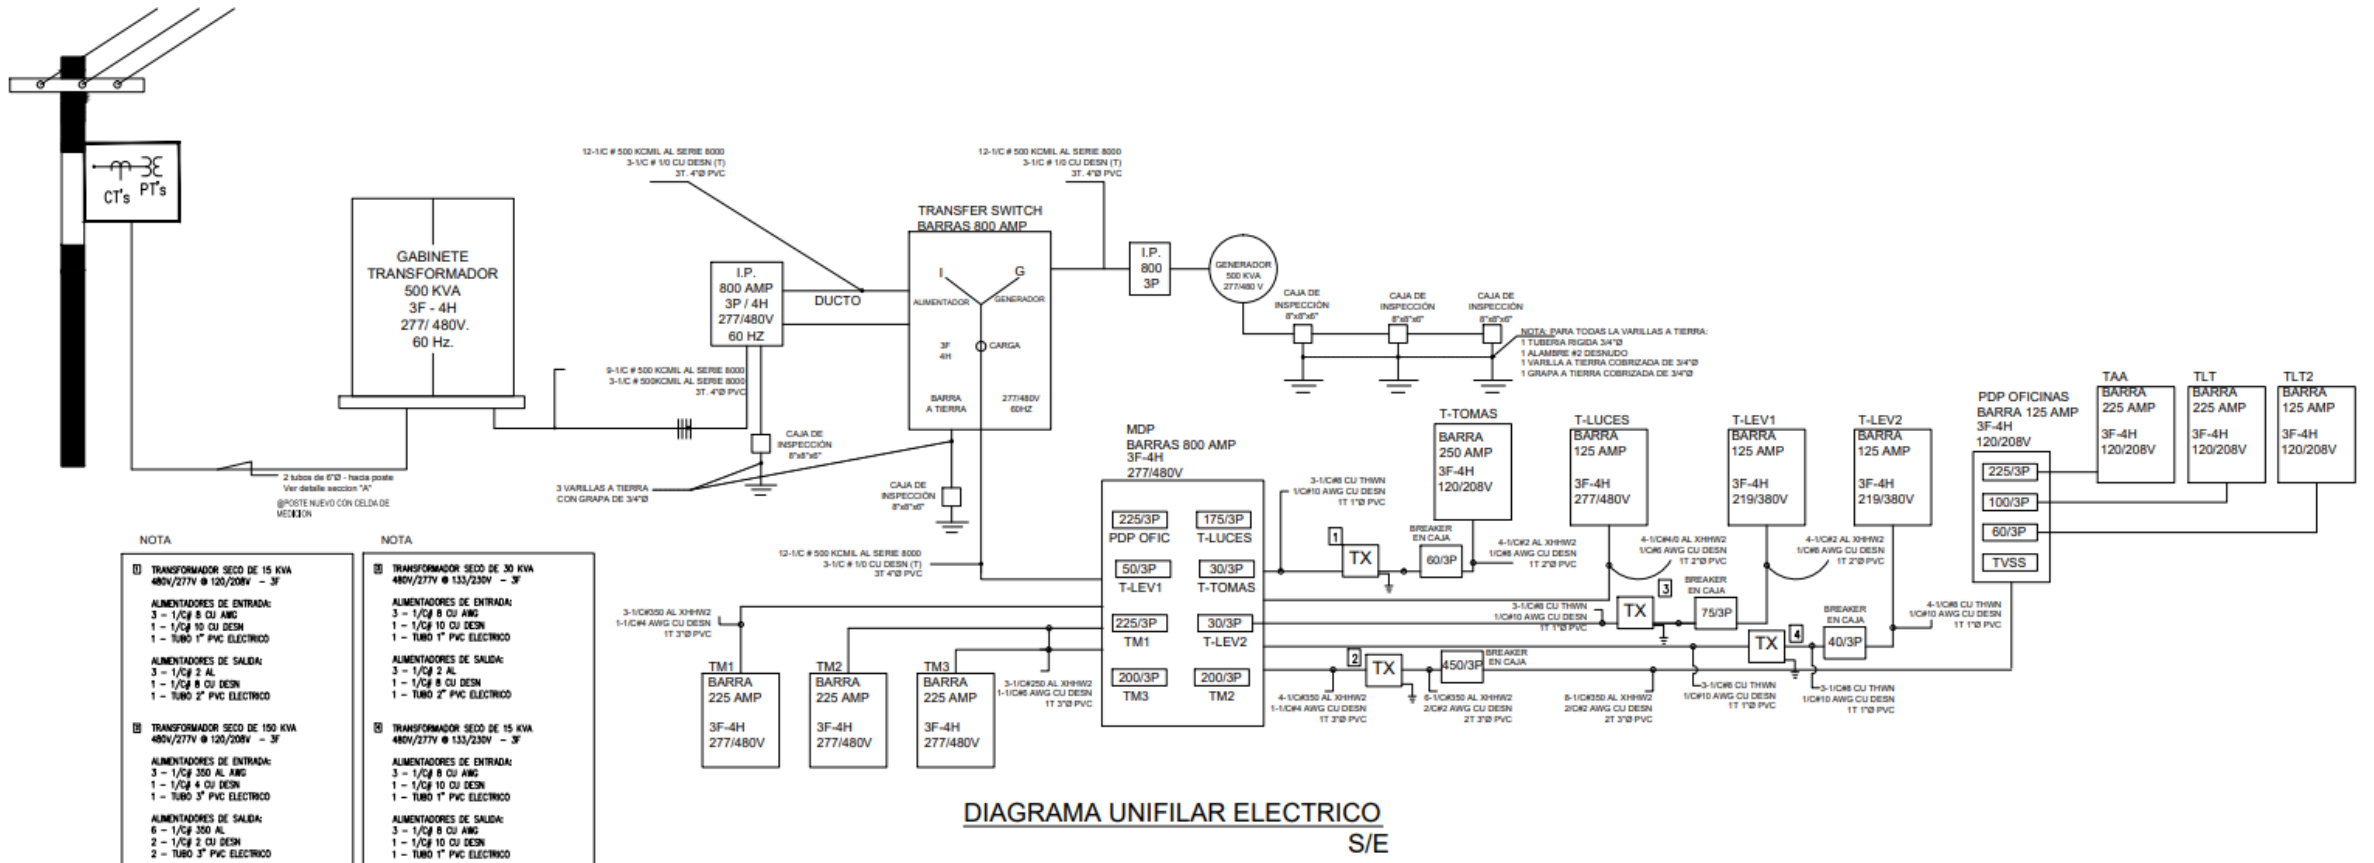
CT's PT's

GABINETE TRANSFORMADOR 500 KVA 3F - 4H 277/ 480V. 60 Hz.

2 tubos de 6"Ø - hacia poste Ver detalle seccion "A"

@POSTE NUEVO CON CELDA DE MEDICION

12-1/C # 500 KCMIL AL SERIE 8000 3-1/C # 1/0 CU DESN (T) 3T. 4"Ø PVC

I.P. 800 AMP 3P / 4H 277/480V 60 HZ

DUCTO

9-1/C # 500 KCMIL AL SERIE 8000 3-1/C # 500KCMIL AL SERIE 8000 3T. 4"Ø PVC

CAJA DE INSPECCIÓN 8"x8"x6"

3 VARILLAS A TIERRA CON GRAPA DE 3/4"Ø

TRANSFER SWITCH BARRAS 800 AMP

I G ALIMENTADOR GENERADOR

3F 4H CARGA

BARRA A TIERRA 277/480V 60HZ

CAJA DE INSPECCIÓN 8"x8"x6"

12-1/C # 500 KCMIL AL SERIE 8000 3-1/C # 1/0 CU DESN (T) 3T. 4"Ø PVC

I.P. 800 3P

GENERADOR 500 KVA 277/480 V

CAJA DE INSPECCIÓN 8"x8"x6"

CAJA DE INSPECCIÓN 8"x8"x6"

CAJA DE INSPECCIÓN 8"x8"x6"

NOTA: PARA TODAS LA VARILLAS A TIERRA: 1 TUBERIA RIGIDA 3/4"Ø 1 ALAMBRE #2 DESNUDO 1 VARILLA A TIERRA COBRIZADA DE 3/4"Ø 1 GRAPA A TIERRA COBRIZADA DE 3/4"Ø

12-1/C # 500 KCMIL AL SERIE 8000 3-1/C # 1/0 CU DESN (T) 3T 4"Ø PVC

MDP BARRAS 800 AMP 3F-4H 277/480V

225/3P PDP OFIC
175/3P T-LUCES
50/3P T-LEV1
30/3P T-TOMAS
225/3P TM1
30/3P T-LEV2
200/3P TM3
200/3P TM2

3-1/C#350 AL XHHW2 1-1/C#4 AWG CU DESN 1T 3"Ø PVC

TM1 BARRA 225 AMP 3F-4H 277/480V

TM2 BARRA 225 AMP 3F-4H 277/480V

TM3 BARRA 225 AMP 3F-4H 277/480V

3-1/C#250 AL XHHW2 1-1/C#6 AWG CU DESN 1T 3"Ø PVC

3-1/C#8 CU THWN 1/C#10 AWG CU DESN 1T 1"Ø PVC

1 TX

BREAKER EN CAJA 60/3P

T-TOMAS BARRA 250 AMP 3F-4H 120/208V

4-1/C#2 AL XHHW2 1/C#8 AWG CU DESN 1T 2"Ø PVC

T-LUCES BARRA 125 AMP 3F-4H 277/480V

4-1/C#4/0 AL XHHW2 1/C#6 AWG CU DESN 1T 2"Ø PVC

3 BREAKER EN CAJA

3-1/C#8 CU THWN 1/C#10 AWG CU DESN 1T 1"Ø PVC

TX 75/3P

T-LEV1 BARRA 125 AMP 3F-4H 219/380V

4-1/C#2 AL XHHW2 1/C#8 AWG CU DESN 1T 2"Ø PVC

T-LEV2 BARRA 125 AMP 3F-4H 219/380V

BREAKER EN CAJA 4 TX 40/3P

2 TX 450/3P BREAKER EN CAJA

4-1/C#350 AL XHHW2 1-1/C#4 AWG CU DESN 1T 3"Ø PVC

6-1/C#350 AL XHHW2 2/C#2 AWG CU DESN 2T 3"Ø PVC

8-1/C#350 AL XHHW2 2/C#2 AWG CU DESN 2T 3"Ø PVC

3-1/C#8 CU THWN 1/C#10 AWG CU DESN 1T 1"Ø PVC

3-1/C#8 CU THWN 1/C#10 AWG CU DESN 1T 1"Ø PVC

4-1/C#8 CU THWN 1/C#10 AWG CU DESN 1T 1"Ø PVC

PDP OFICINAS BARRA 125 AMP 3F-4H 120/208V

225/3P
100/3P
60/3P
TVSS

TAA BARRA 225 AMP 3F-4H 120/208V

TLT BARRA 225 AMP 3F-4H 120/208V

TLT2 BARRA 125 AMP 3F-4H 120/208V

NOTA

1 TRANSFORMADOR SECO DE 15 KVA 480V/277V @ 120/208V - 3F

ALIMENTADORES DE ENTRADA:
3 - 1/C# 8 CU AWG
1 - 1/C# 10 CU DESN
1 - TUBO 1" PVC ELECTRICO

ALIMENTADORES DE SALIDA:
3 - 1/C# 2 AL
1 - 1/C# 8 CU DESN
1 - TUBO 2" PVC ELECTRICO

2 TRANSFORMADOR SECO DE 150 KVA 480V/277V @ 120/208V - 3F

ALIMENTADORES DE ENTRADA:
3 - 1/C# 350 AL AWG
1 - 1/C# 4 CU DESN
1 - TUBO 3" PVC ELECTRICO

ALIMENTADORES DE SALIDA:
6 - 1/C# 350 AL
2 - 1/C# 2 CU DESN
2 - TUBO 3" PVC ELECTRICO

NOTA

3 TRANSFORMADOR SECO DE 30 KVA 480V/277V @ 133/230V - 3F

ALIMENTADORES DE ENTRADA:
3 - 1/C# 8 CU AWG
1 - 1/C# 10 CU DESN
1 - TUBO 1" PVC ELECTRICO

ALIMENTADORES DE SALIDA:
3 - 1/C# 2 AL
1 - 1/C# 8 CU DESN
1 - TUBO 2" PVC ELECTRICO

4 TRANSFORMADOR SECO DE 15 KVA 480V/277V @ 133/230V - 3F

ALIMENTADORES DE ENTRADA:
3 - 1/C# 8 CU AWG
1 - 1/C# 10 CU DESN
1 - TUBO 1" PVC ELECTRICO

ALIMENTADORES DE SALIDA:
3 - 1/C# 8 CU AWG
1 - 1/C# 10 CU DESN
1 - TUBO 1" PVC ELECTRICO

DIAGRAMA UNIFILAR ELECTRICO
S/E